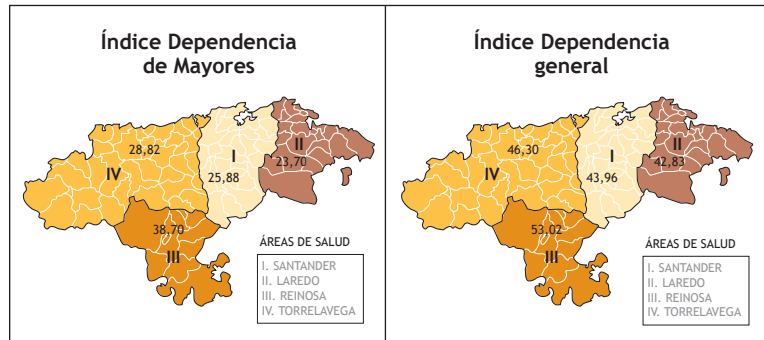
Índice Dependencia de Mayores

28,82
IV
I
25,88
II
23,70
38,70
III

ÁREAS DE SALUD
I. SANTANDER
II. LAREDO
III. REINOSA
IV. TORRELAVEGA

Índice Dependencia general

46,30
IV
I
43,96
II
42,83
53,02
III

ÁREAS DE SALUD
I. SANTANDER
II. LAREDO
III. REINOSA
IV. TORRELAVEGA